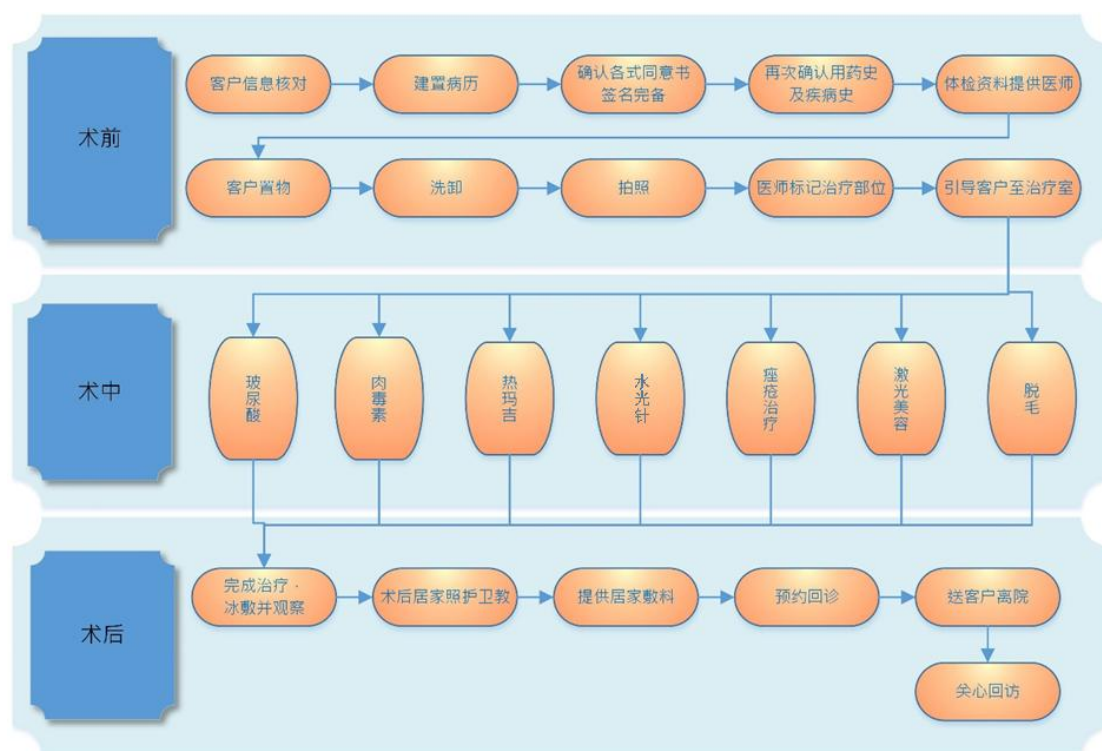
术前

客户信息核对
建置病历
确认各式同意书签名完备
再次确认用药史及疾病史
体检资料提供医师
客户置物
洗卸
拍照
医师标记治疗部位
引导客户至治疗室

术中

玻尿酸
肉毒素
热玛吉
水光针
痤疮治疗
激光美容
脱毛

术后

完成治疗，冰敷并观察
术后居家照护卫教
提供居家敷料
预约回诊
送客户离院
关心回访